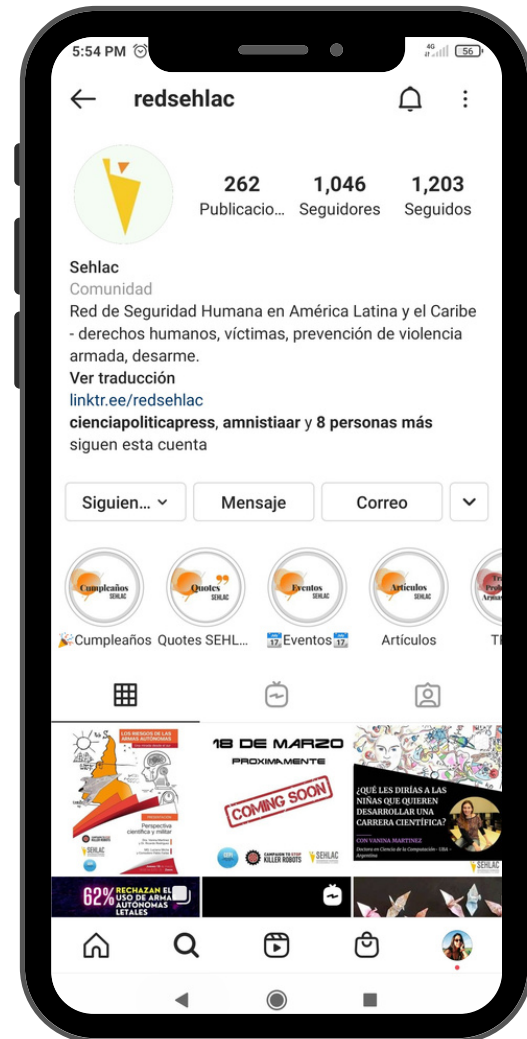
5:54 PM

redsehlac

262 Publicacio... 1,046 Seguidores 1,203 Seguidos

Sehlac
Comunidad
Red de Seguridad Humana en América Latina y el Caribe - derechos humanos, víctimas, prevención de violencia armada, desarme.
Ver traducción
linktr.ee/redsehlac
cienciapoliticapress, amnistiaar y 8 personas más siguen esta cuenta

Siguien... Mensaje Correo

Cumpleaños SEHLAC | Quotes SEHLAC | Eventos SEHLAC | Artículos SEHLAC
🎉Cumpleaños | Quotes SEHL... | 📅Eventos📅 | Artículos | T

LOS RIESGOS DE LAS ARMAS AUTÓNOMAS
Perspectiva científica y militar
SEHLAC

18 DE MARZO
PROXIMAMENTE
COMING SOON
CAMPAIGN TO STOP KILLER ROBOTS
SEHLAC

¿QUÉ LES DIRÍAS A LAS NIÑAS QUE QUIEREN DESARROLLAR UNA CARRERA CIENTÍFICA?
CON YANINA MARTINEZ
SEHLAC

62% RECHAZAN EL USO DE ARMAS AUTÓNOMAS LETALES